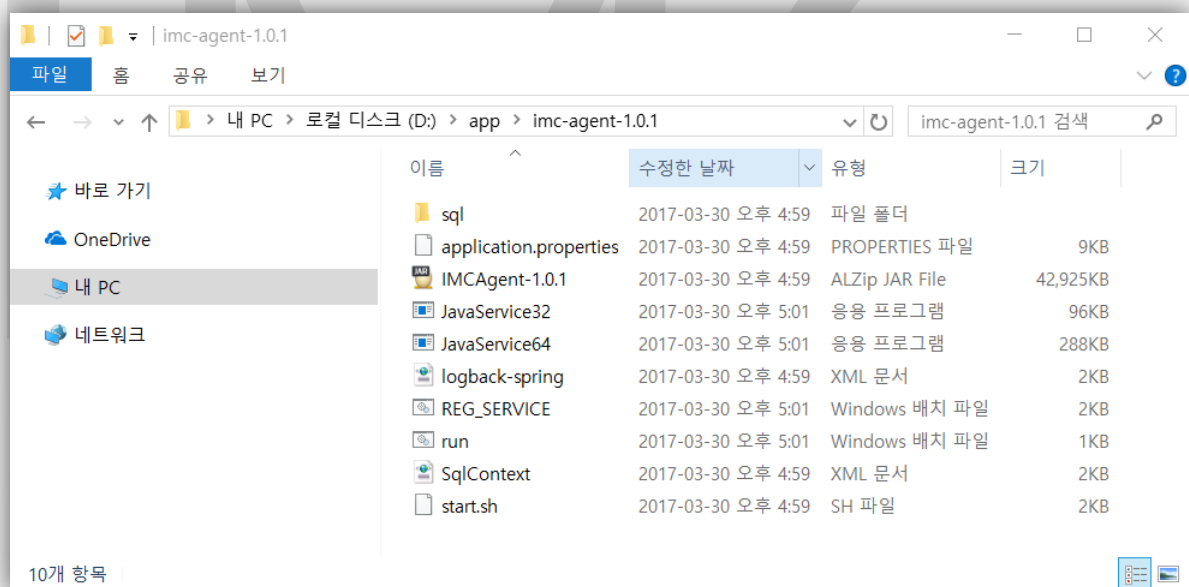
imc-agent-1.0.1

파일 홈 공유 보기

내 PC > 로컬 디스크 (D:) > app > imc-agent-1.0.1

imc-agent-1.0.1 검색

바로 가기
OneDrive
내 PC
네트워크

| 이름 | 수정한 날짜 | 유형 | 크기 |
|---|---|---|---|
| sql | 2017-03-30 오후 4:59 | 파일 폴더 | |
| application.properties | 2017-03-30 오후 4:59 | PROPERTIES 파일 | 9KB |
| IMCAgent-1.0.1 | 2017-03-30 오후 4:59 | ALZip JAR File | 42,925KB |
| JavaService32 | 2017-03-30 오후 5:01 | 응용 프로그램 | 96KB |
| JavaService64 | 2017-03-30 오후 5:01 | 응용 프로그램 | 288KB |
| logback-spring | 2017-03-30 오후 4:59 | XML 문서 | 2KB |
| REG_SERVICE | 2017-03-30 오후 5:01 | Windows 배치 파일 | 2KB |
| run | 2017-03-30 오후 5:01 | Windows 배치 파일 | 1KB |
| SqlContext | 2017-03-30 오후 4:59 | XML 문서 | 2KB |
| start.sh | 2017-03-30 오후 4:59 | SH 파일 | 2KB |

10개 항목